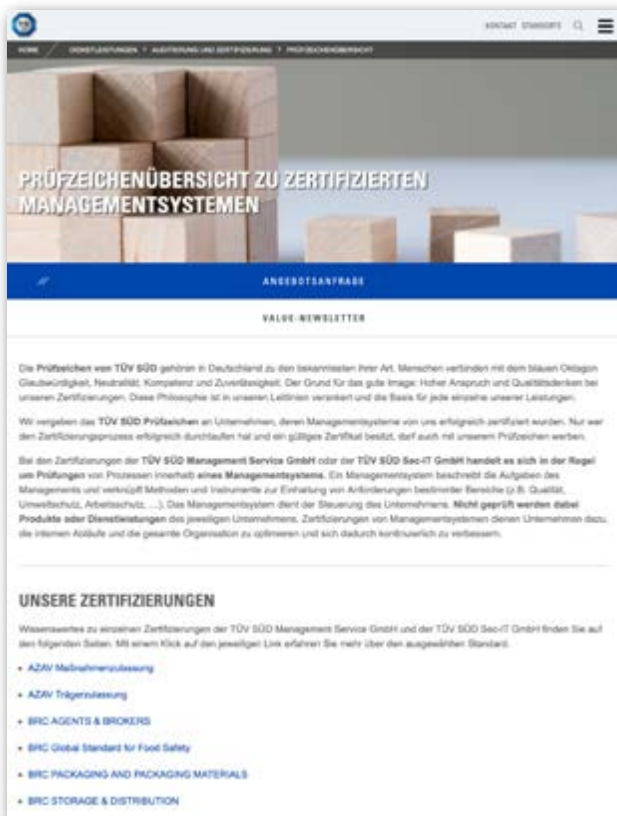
KONTAKT STANDORTE

HOME / DIENSTLEISTUNGEN > AUDITIERUNG UND ZERTIFIZIERUNG > PRÜFZEICHENÜBERSICHT

PRÜFZEICHENÜBERSICHT ZU ZERTIFIZIERTEN MANAGEMENTSYSTEMEN

ANGEBOTSANFRAGE

VALUE-NEWSLETTER

Die Prüfzeichen von TÜV SÜD gehören in Deutschland zu den bekanntesten ihrer Art. Menschen verbinden mit dem blauen Oktagon Glaubwürdigkeit, Neutralität, Kompetenz und Zuverlässigkeit. Der Grund für das gute Image: Hoher Anspruch und Qualitätsdenken bei unseren Zertifizierungen. Diese Philosophie ist in unseren Leitlinien verankert und die Basis für jede einzelne unserer Leistungen.

Wir vergeben das TÜV SÜD Prüfzeichen an Unternehmen, deren Managementsysteme von uns erfolgreich zertifiziert wurden. Nur wer den Zertifizierungsprozess erfolgreich durchlaufen hat und ein gültiges Zertifikat besitzt, darf auch mit unserem Prüfzeichen werben.

Bei den Zertifizierungen der TÜV SÜD Management Service GmbH oder der TÜV SÜD Sec-IT GmbH handelt es sich in der Regel um Prüfungen von Prozessen innerhalb eines Managementsystems. Ein Managementsystem beschreibt die Aufgaben des Managements und verknüpft Methoden und Instrumente zur Einhaltung von Anforderungen bestimmter Bereiche (z.B. Qualität, Umweltschutz, Arbeitsschutz, ...). Das Managementsystem dient der Steuerung des Unternehmens. Nicht geprüft werden dabei Produkte oder Dienstleistungen des jeweiligen Unternehmens. Zertifizierungen von Managementsystemen dienen Unternehmen dazu, die internen Abläufe und die gesamte Organisation zu optimieren und sich dadurch kontinuierlich zu verbessern.

UNSERE ZERTIFIZIERUNGEN

Wissenswertes zu einzelnen Zertifizierungen der TÜV SÜD Management Service GmbH und der TÜV SÜD Sec-IT GmbH finden Sie auf den folgenden Seiten. Mit einem Klick auf den jeweiligen Link erfahren Sie mehr über den ausgewählten Standard.

• AZAV Maßnahmenzulassung
• AZAV Trägerzulassung
• BRC AGENTS & BROKERS
• BRC Global Standard for Food Safety
• BRC PACKAGING AND PACKAGING MATERIALS
• BRC STORAGE & DISTRIBUTION